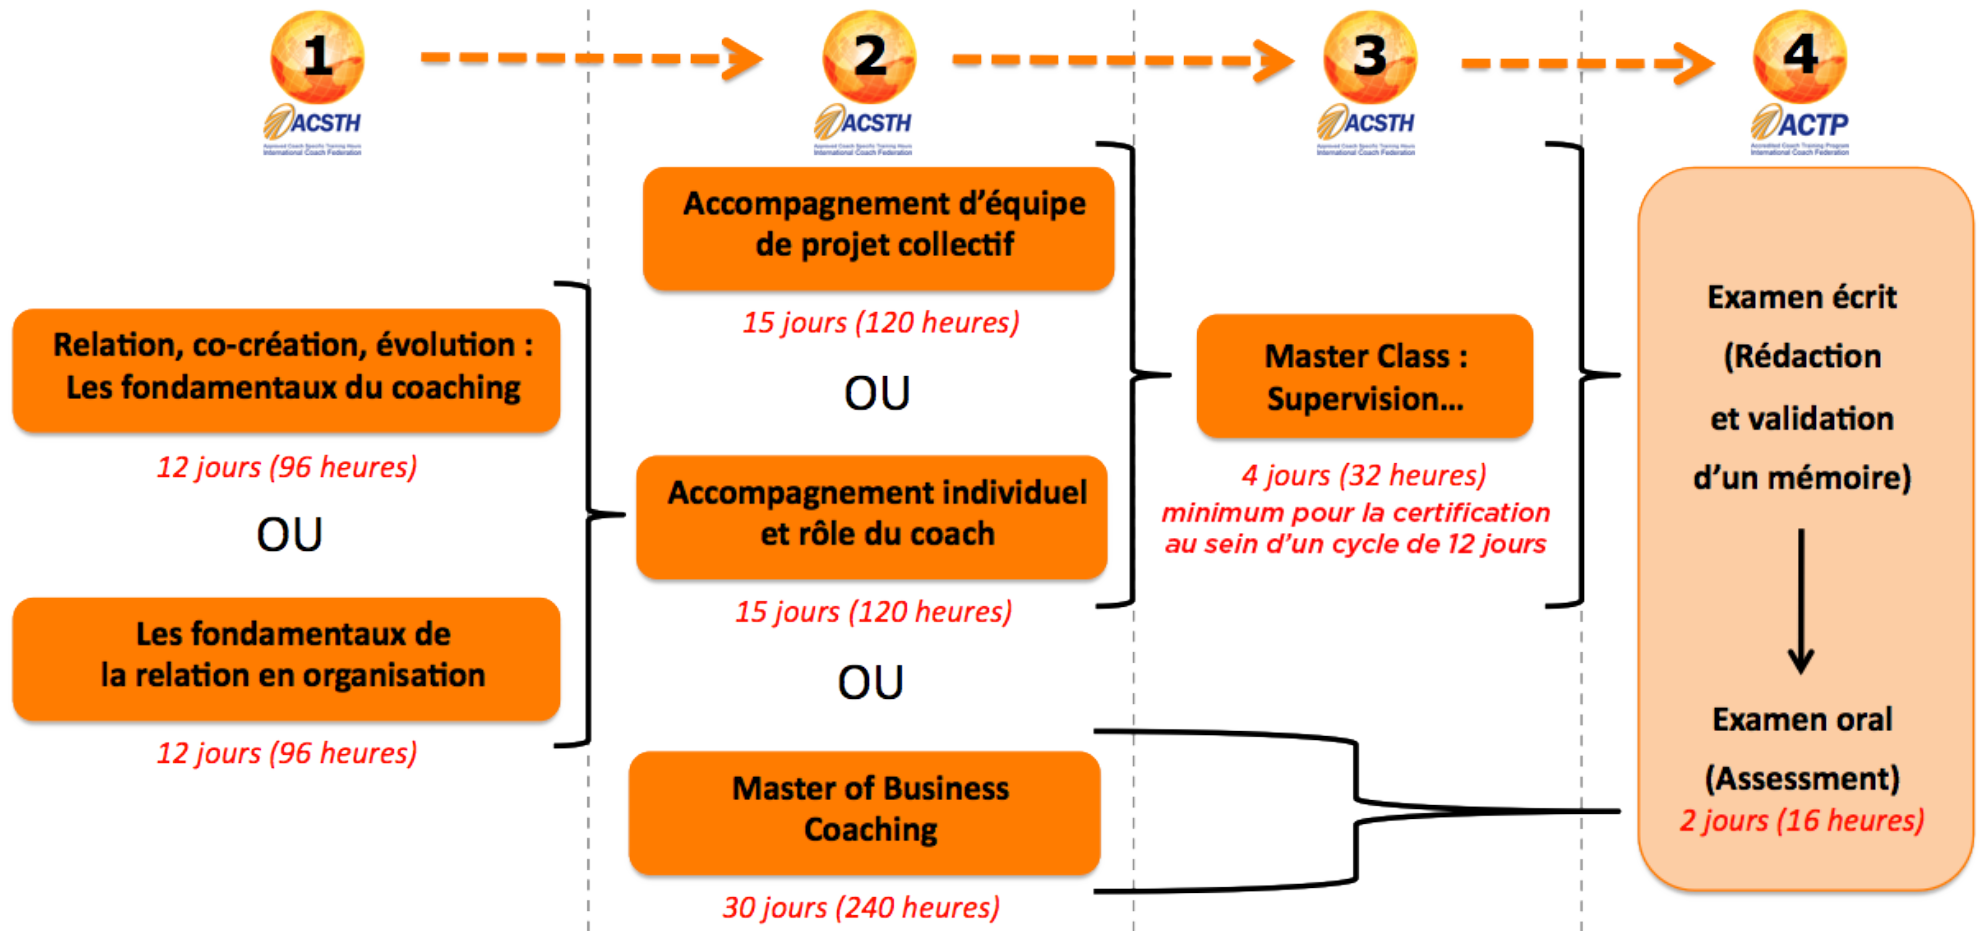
1
ACSTH
Approved Coach Specific Training Hours
International Coach Federation

2
ACSTH
Approved Coach Specific Training Hours
International Coach Federation

3
ACSTH
Approved Coach Specific Training Hours
International Coach Federation

4
ACTP
Accredited Coach Training Program
International Coach Federation

Relation, co-création, évolution : Les fondamentaux du coaching

12 jours (96 heures)

OU

Les fondamentaux de la relation en organisation

12 jours (96 heures)

Accompagnement d'équipe de projet collectif

15 jours (120 heures)

OU

Accompagnement individuel et rôle du coach

15 jours (120 heures)

OU

Master of Business Coaching

30 jours (240 heures)

Master Class : Supervision...

4 jours (32 heures)
minimum pour la certification au sein d'un cycle de 12 jours

Examen écrit
(Rédaction
et validation
d'un mémoire)

Examen oral
(Assessment)
2 jours (16 heures)